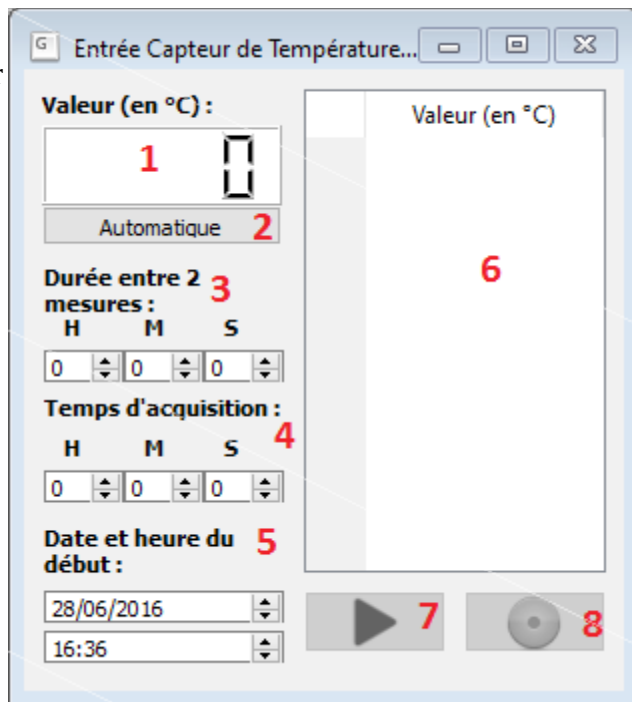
G Entrée Capteur de Température...

Valeur (en °C) :

1 0

Automatique 2

Durée entre 2 mesures : 3

H M S

0 0 0

Temps d'acquisition : 4

H M S

0 0 0

Date et heure du début : 5

28/06/2016

16:36

Valeur (en °C)

6

7

8